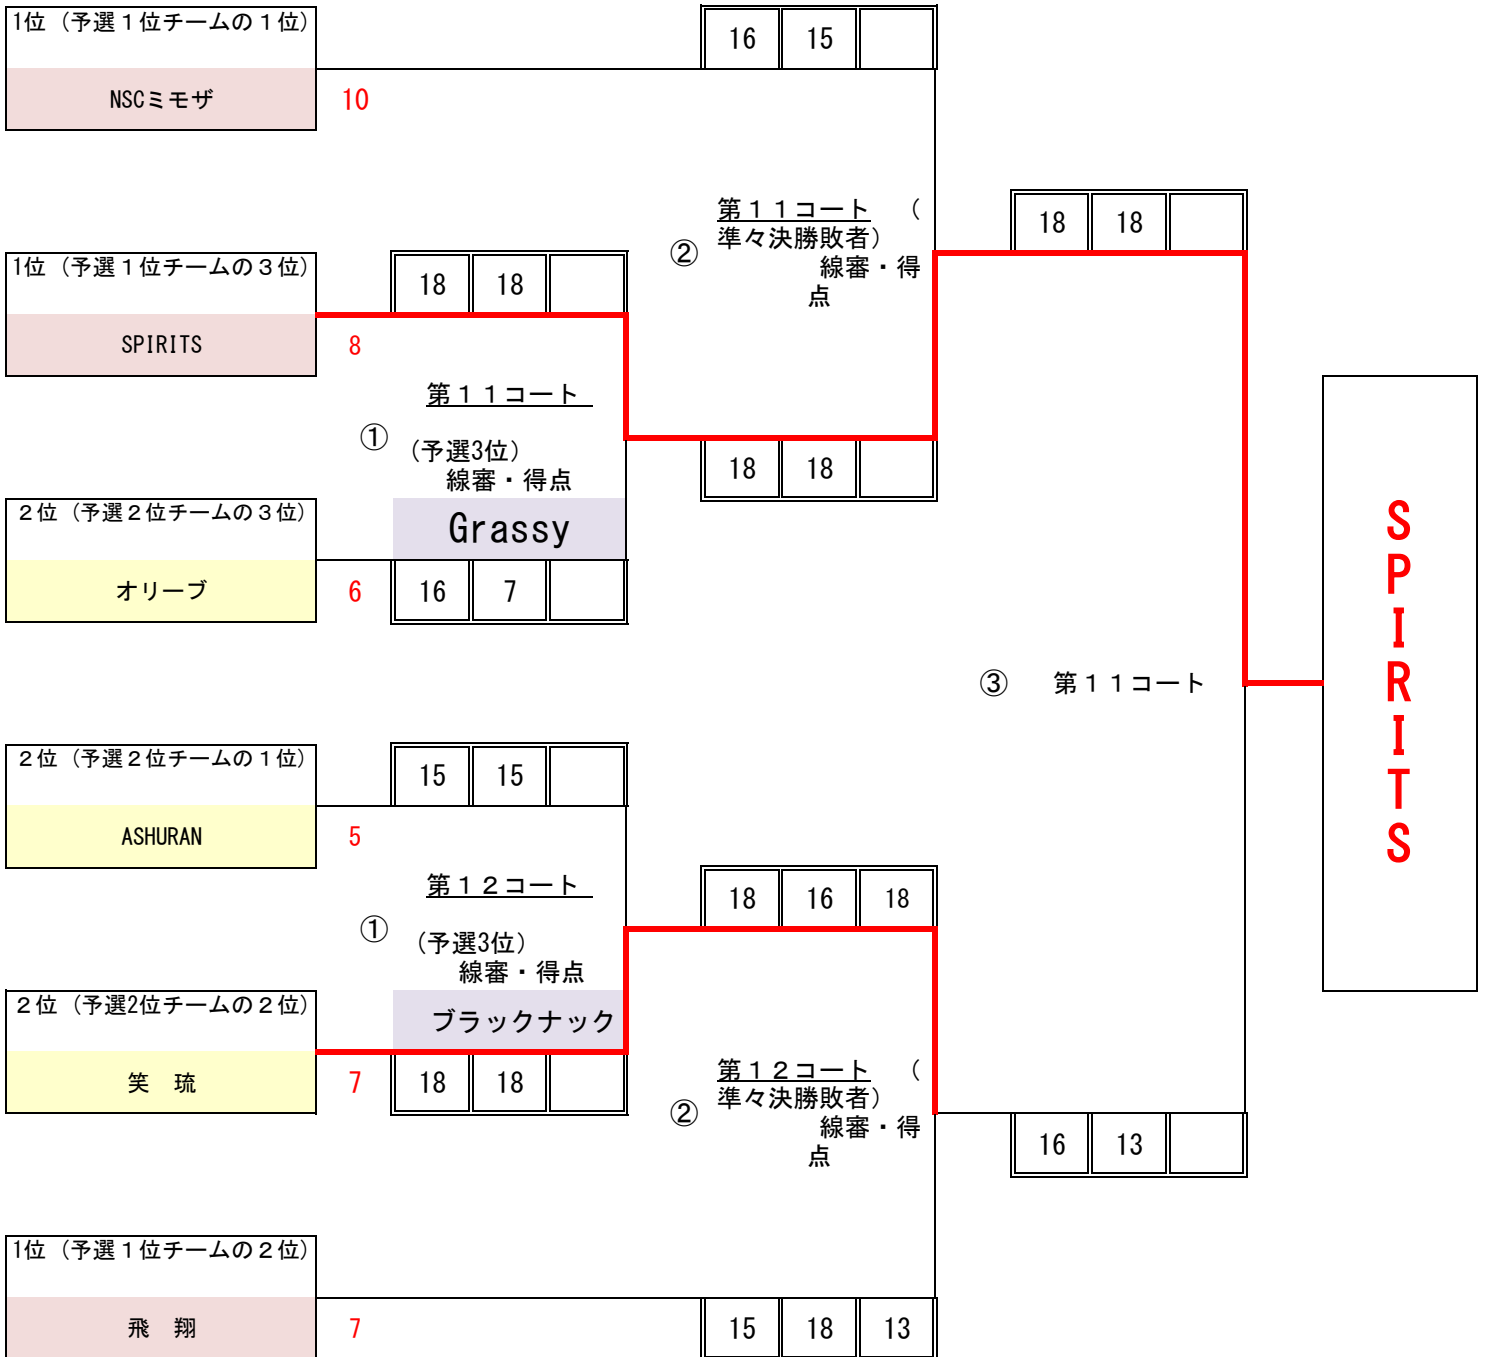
1位（予選１位チームの１位）
NSCミモザ
10

16 15

第１１コート （準々決勝敗者） 線審・得点
②

18 18

1位（予選１位チームの３位）
SPIRITS
8

18 18

第１１コート
①
（予選3位） 線審・得点
Grassy

18 18

２位（予選２位チームの３位）
オリーブ
6

16 7

SPIRITS

③ 第１１コート

２位（予選２位チームの１位）
ASHURAN
5

15 15

第１２コート
①
（予選3位） 線審・得点

18 16 18

２位（予選2位チームの２位）
ブラックナック
笑 琉
7

18 18

第１２コート （準々決勝敗者） 線審・得点
②

16 13

1位（予選１位チームの２位）
飛 翔
7

15 18 13